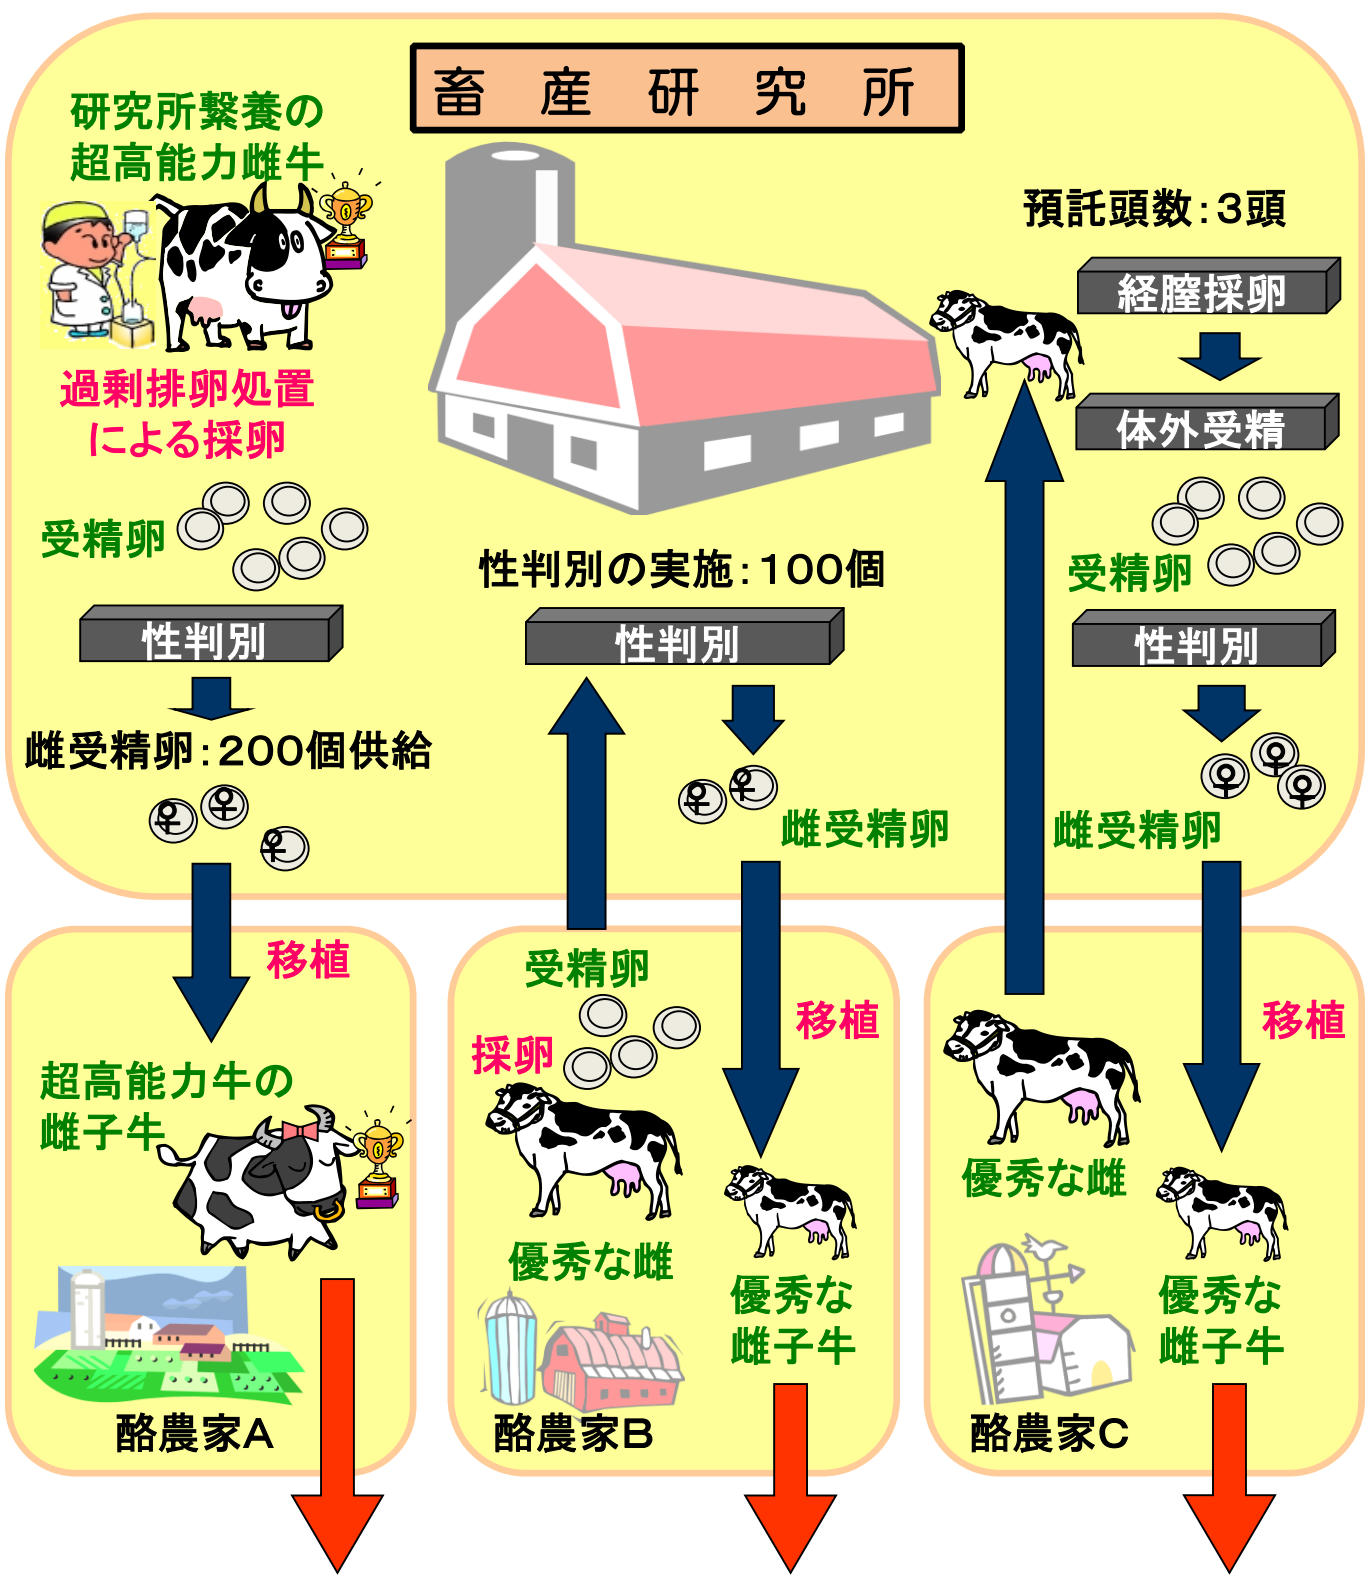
畜　産　研　究　所

研究所繋養の
超高能力雌牛

過剰排卵処置
による採卵

受精卵

性判別

雌受精卵：200個供給

移植

超高能力牛の
雌子牛

酪農家A

性判別の実施：100個

性判別

雌受精卵

受精卵

採卵

移植

優秀な雌

優秀な
雌子牛

酪農家B

預託頭数：3頭

経膣採卵

体外受精

受精卵

性判別

雌受精卵

移植

優秀な雌

優秀な
雌子牛

酪農家C